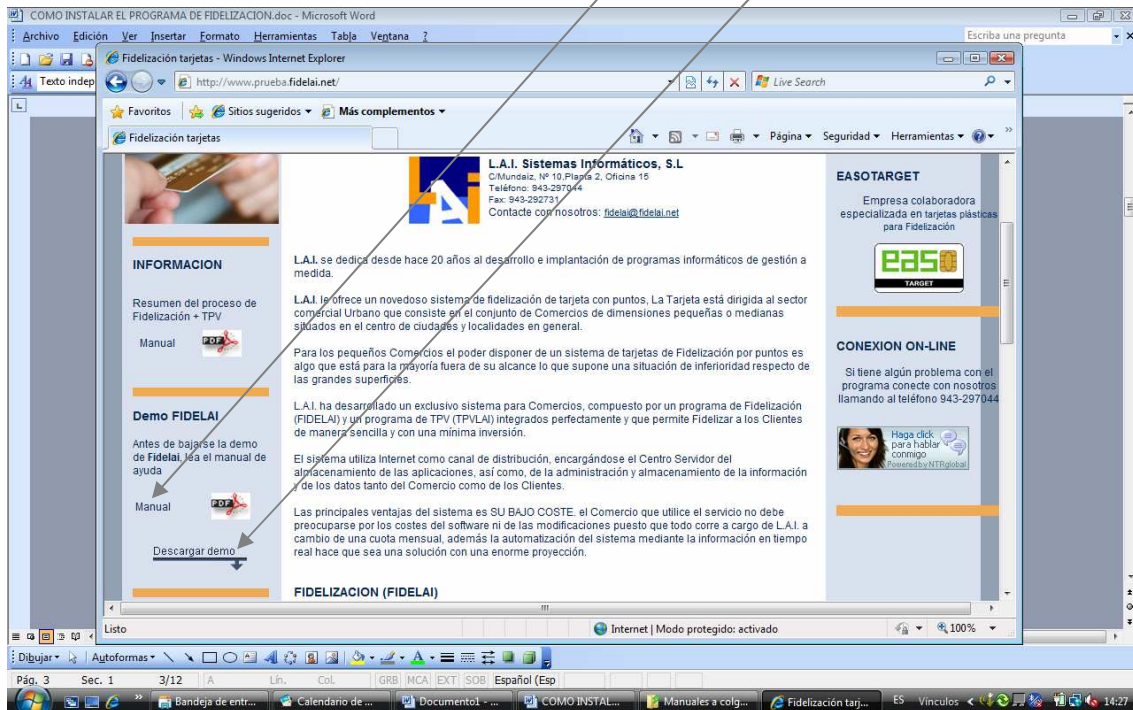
COMO INSTALAR EL PROGRAMA DE FIDELIZACION.doc - Microsoft Word

Archivo Edición Ver Insertar Formato Herramientas Tabla Ventana ?

Escriba una pregunta

Texto indep

Fidelización tarjetas - Windows Internet Explorer

http://www.prueba.fidelai.net/

Live Search

Favoritos Sitios sugeridos Más complementos

Fidelización tarjetas

Página Seguridad Herramientas

L.A.I. Sistemas Informáticos, S.L
C/Mundaiz, Nº 10,Planta 2, Oficina 15
Teléfono: 943-297044
Fax: 943-292731
Contacte con nosotros: fidelai@fidelai.net

INFORMACION

Resumen del proceso de Fidelización + TPV

Manual

Demo FIDELAI

Antes de bajarse la demo de Fidelai, lea el manual de ayuda

Manual

Descargar demo

L.A.I. se dedica desde hace 20 años al desarrollo e implantación de programas informáticos de gestión a medida.

L.A.I. le ofrece un novedoso sistema de fidelización de tarjeta con puntos, La Tarjeta está dirigida al sector comercial Urbano que consiste en el conjunto de Comercios de dimensiones pequeñas o medianas situados en el centro de ciudades y localidades en general.

Para los pequeños Comercios el poder disponer de un sistema de tarjetas de Fidelización por puntos es algo que está para la mayoría fuera de su alcance lo que supone una situación de inferioridad respecto de las grandes superficies.

L.A.I. ha desarrollado un exclusivo sistema para Comercios, compuesto por un programa de Fidelización (FIDELAI) y un programa de TPV (TPVLAI) integrados perfectamente y que permite Fidelizar a los Clientes de manera sencilla y con una mínima inversión.

El sistema utiliza Internet como canal de distribución, encargándose el Centro Servidor del almacenamiento de las aplicaciones, así como, de la administración y almacenamiento de la información y de los datos tanto del Comercio como de los Clientes.

Las principales ventajas del sistema es SU BAJO COSTE. el Comercio que utilice el servicio no debe preocuparse por los costes del software ni de las modificaciones puesto que todo corre a cargo de L.A.I. a cambio de una cuota mensual, además la automatización del sistema mediante la información en tiempo real hace que sea una solución con una enorme proyección.

FIDELIZACION (FIDELAI)

EASOTARGET

Empresa colaboradora especializada en tarjetas plásticas para Fidelización

easo
TARGET

CONEXION ON-LINE

Si tiene algún problema con el programa conecte con nosotros llamando al teléfono 943-297044

Haga click para hablar conmigo
Powered by NTRglobal

Listo

Internet | Modo protegido: activado

100%

Dibujar Autoformas

Pág. 3 Sec. 1 3/12 A Lín. Col. GRB MCA EXT SOB Español (Esp

Bandeja de entr... Calendario de ... Documento1 - ... COMO INSTAL... Manuales a colg... Fidelización tarj... ES Vínculos 14:27